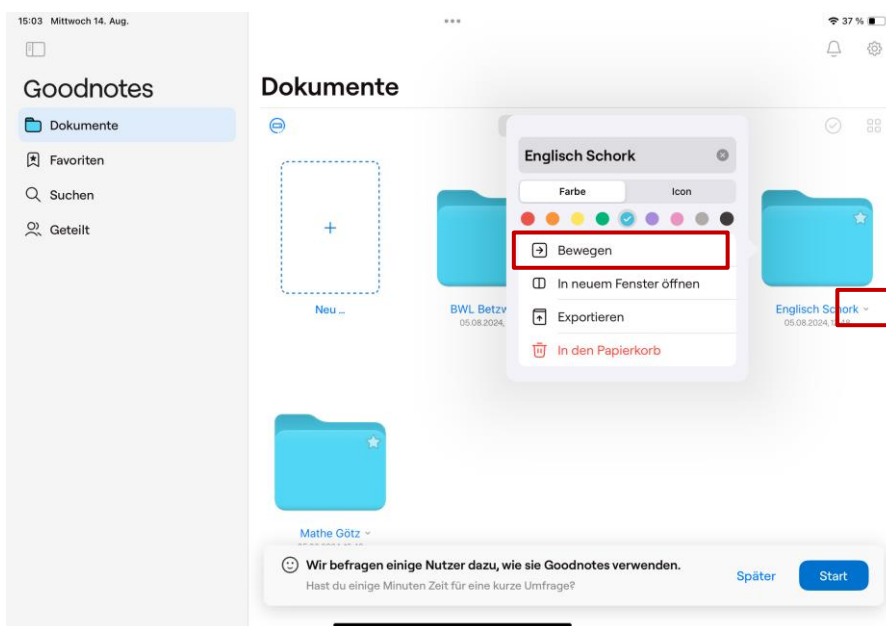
15:03 Mittwoch 14. Aug.

37 %

Goodnotes

Dokumente

Favoriten

Suchen

Geteilt

Dokumente

Neu ...

BWL Betzv
05.08.2024,

Englisch Schork

Farbe

Icon

Bewegen

In neuem Fenster öffnen

Exportieren

In den Papierkorb

Englisch Schork
05.08.2024, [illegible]

Mathe Götz

Wir befragen einige Nutzer dazu, wie sie Goodnotes verwenden.

Hast du einige Minuten Zeit für eine kurze Umfrage?

Später

Start